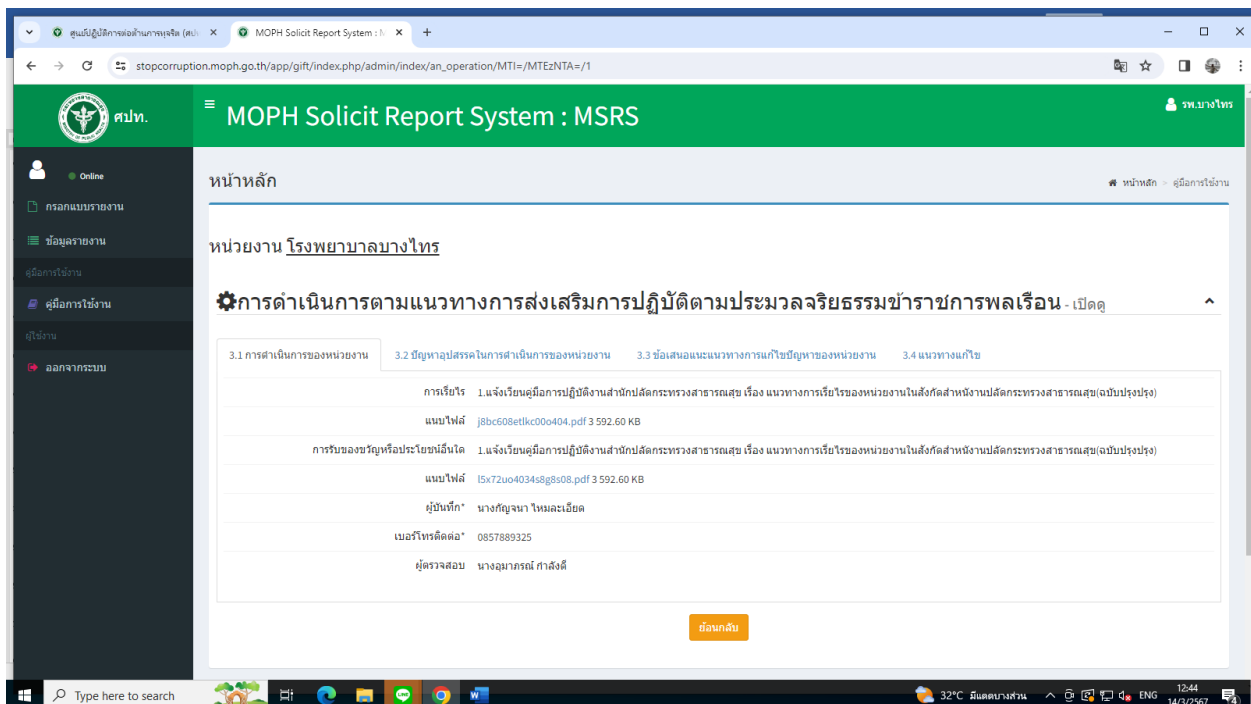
ศูนย์ปฏิบัติการต่อต้านการทุจริต (ศปท ×
MOPH Solicit Report System : ×
+
stopcorruption.moph.go.th/app/gift/index.php/admin/index/an_operation/MTI=/MTEzNTA=/1

ศปท.
MOPH Solicit Report System : MSRS
รพ.บางไทร

Online
กรอกแบบรายงาน
ข้อมูลรายงาน
คู่มือการใช้งาน
คู่มือการใช้งาน
ผู้ใช้งาน
ออกจากระบบ

หน้าหลัก
หน้าหลัก > คู่มือการใช้งาน

หน่วยงาน โรงพยาบาลบางไทร

การดำเนินการตามแนวทางการส่งเสริมการปฏิบัติตามประมวลจริยธรรมข้าราชการพลเรือน - เปิดดู

3.1 การดำเนินการของหน่วยงาน
3.2 ปัญหาอุปสรรคในการดำเนินการของหน่วยงาน
3.3 ข้อเสนอแนะแนวทางการแก้ไขปัญหาของหน่วยงาน
3.4 แนวทางแก้ไข

การเรี่ยไร 1.แจ้งเวียนคู่มือการปฏิบัติงานสำนักปลัดกระทรวงสาธารณสุข เรื่อง แนวทางการเรี่ยไรของหน่วยงานในสังกัดสำนักงานปลัดกระทรวงสาธารณสุข(ฉบับปรุงปรุง)
แนบไฟล์ j8bc608etlkc00o404.pdf 3 592.60 KB
การรับของขวัญหรือประโยชน์อื่นใด 1.แจ้งเวียนคู่มือการปฏิบัติงานสำนักปลัดกระทรวงสาธารณสุข เรื่อง แนวทางการเรี่ยไรของหน่วยงานในสังกัดสำนักงานปลัดกระทรวงสาธารณสุข(ฉบับปรุงปรุง)
แนบไฟล์ l5x72uo4034s8g8s08.pdf 3 592.60 KB
ผู้บันทึก* นางกัญจนา ไหมละเอียด
เบอร์โทรติดต่อ* 0857889325
ผู้ตรวจสอบ นางอุมาภรณ์ กำลังดี

ย้อนกลับ

Type here to search
32°C มีแดดบางส่วน ENG 12:44 14/3/2567